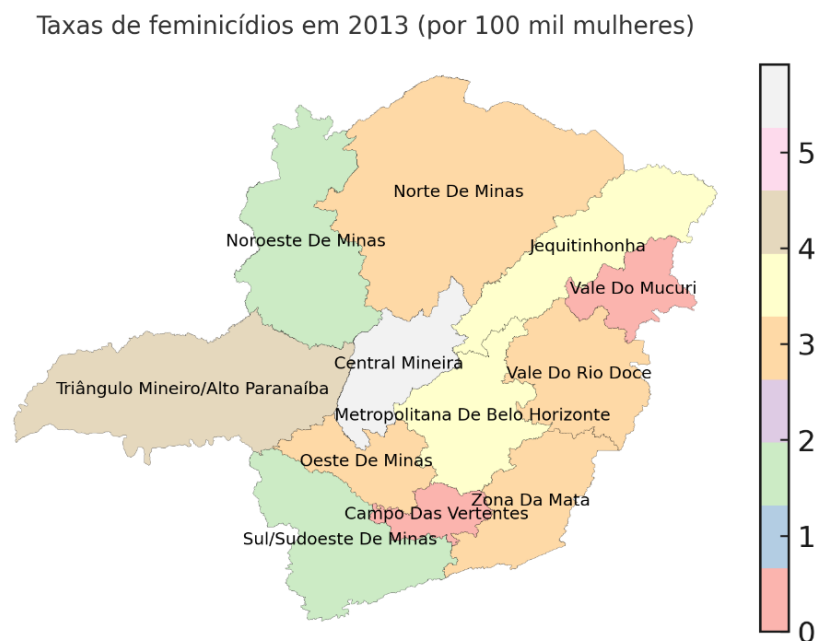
Taxas de feminicídios em 2013 (por 100 mil mulheres)

Norte De Minas
Noroeste De Minas
Jequitinhonha
Vale Do Mucuri
Central Mineira
Triângulo Mineiro/Alto Paranaíba
Vale Do Rio Doce
Metropolitana De Belo Horizonte
Oeste De Minas
Zona Da Mata
Campo Das Vertentes
Sul/Sudoeste De Minas

5
4
3
2
1
0